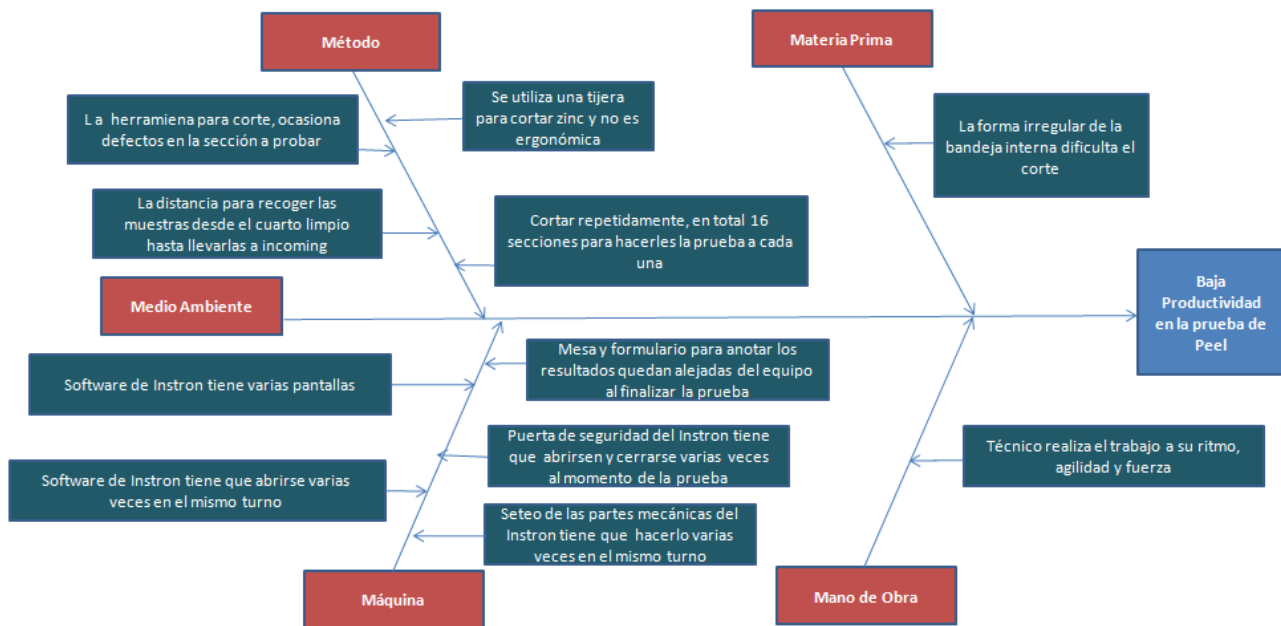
Método

Materia Prima

Se utiliza una tijera para cortar zinc y no es ergonómica

L a herramiena para corte, ocasiona defectos en la sección a probar

La forma irregular de la bandeja interna dificulta el corte

La distancia para recoger las muestras desde el cuarto limpio hasta llevarlas a incoming

Cortar repetidamente, en total 16 secciones para hacerles la prueba a cada una

Medio Ambiente

Baja Productividad en la prueba de Peel

Mesa y formulario para anotar los resultados quedan alejadas del equipo al finalizar la prueba

Software de Instron tiene varias pantallas

Puerta de seguridad del Instron tiene que abrirsen y cerrarse varias veces al momento de la prueba

Técnico realiza el trabajo a su ritmo, agilidad y fuerza

Software de Instron tiene que abrirse varias veces en el mismo turno

Seteo de las partes mecánicas del Instron tiene que hacerlo varias veces en el mismo turno

Máquina

Mano de Obra